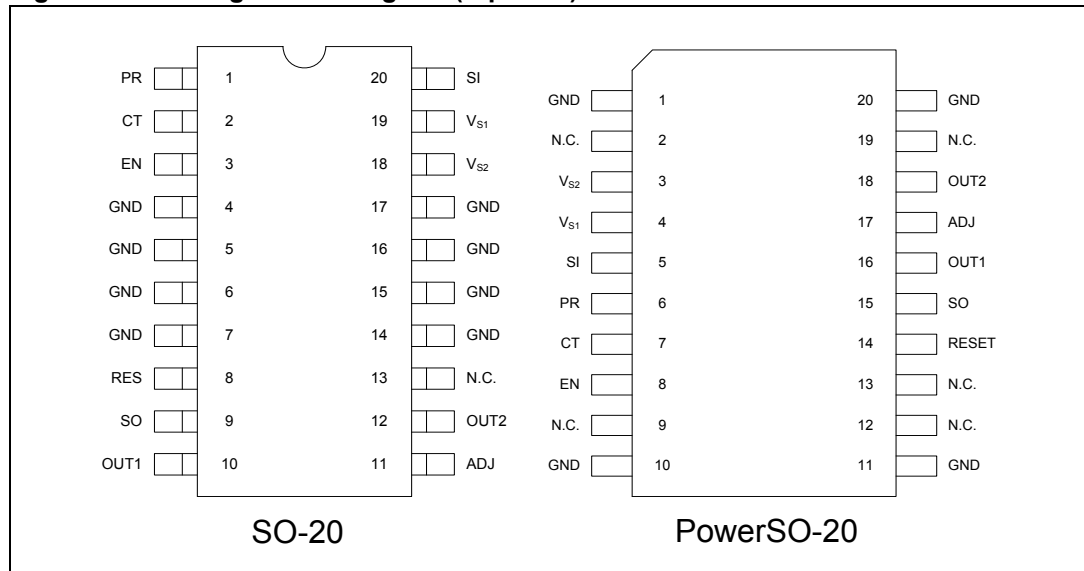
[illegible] (top view)

PR 1
CT 2
EN 3
GND 4
GND 5
GND 6
GND 7
RES 8
SO 9
OUT1 10

20 SI
19 $V_{S1}$
18 $V_{S2}$
17 GND
16 GND
15 GND
14 GND
13 N.C.
12 OUT2
11 ADJ

SO-20

GND 1
N.C. 2
$V_{S2}$ 3
$V_{S1}$ 4
SI 5
PR 6
CT 7
EN 8
N.C. 9
GND 10

20 GND
19 N.C.
18 OUT2
17 ADJ
16 OUT1
15 SO
14 RESET
13 N.C.
12 N.C.
11 GND

PowerSO-20